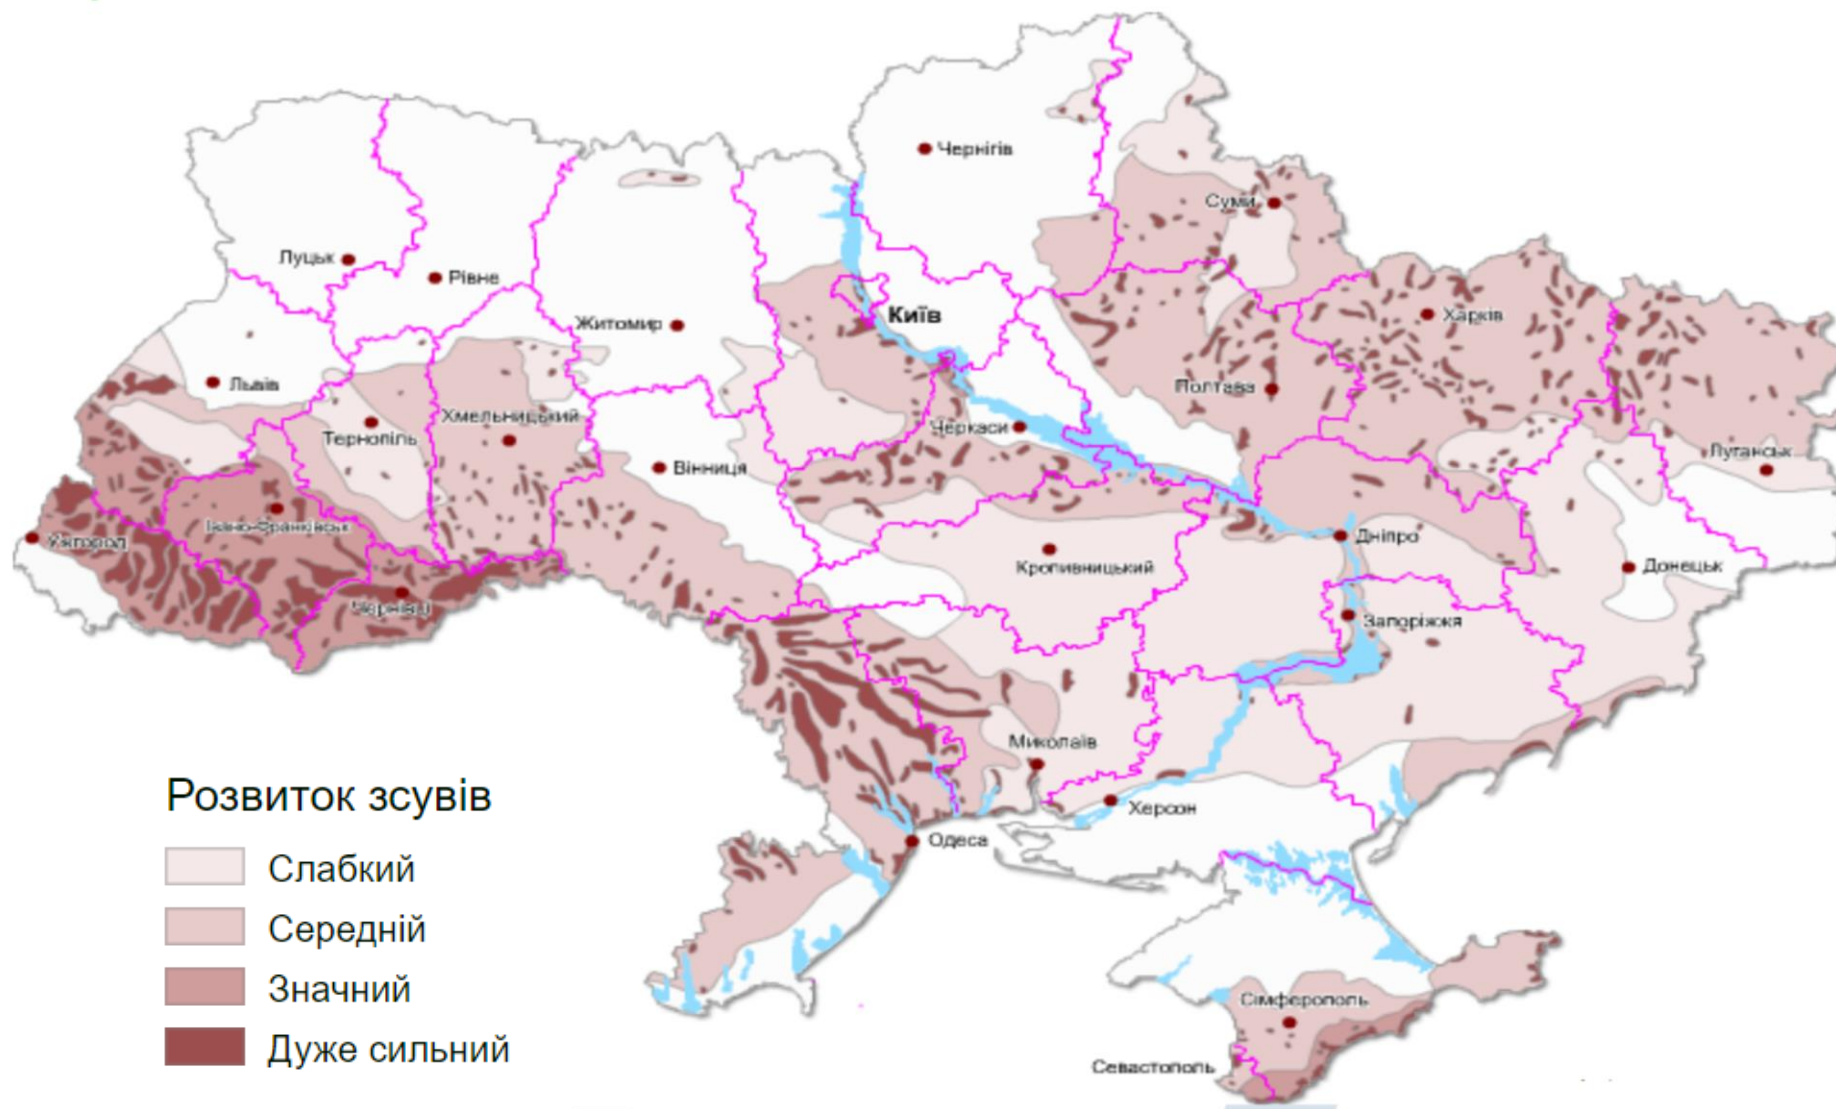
Чернігів
Суми
Луцьк
Рівне
Житомир
Київ
Харків
Львів
Полтава
Хмельницький
Тернопіль
Черкаси
Луганськ
Вінниця
Івано-Франківськ
Ужгород
Дніпро
Кропивницький
Донецьк
Чернівці
Запоріжжя
Миколаїв
Херсон
Одеса
Сімферополь
Севастополь

Розвиток зсувів
Слабкий
Середній
Значний
Дуже сильний